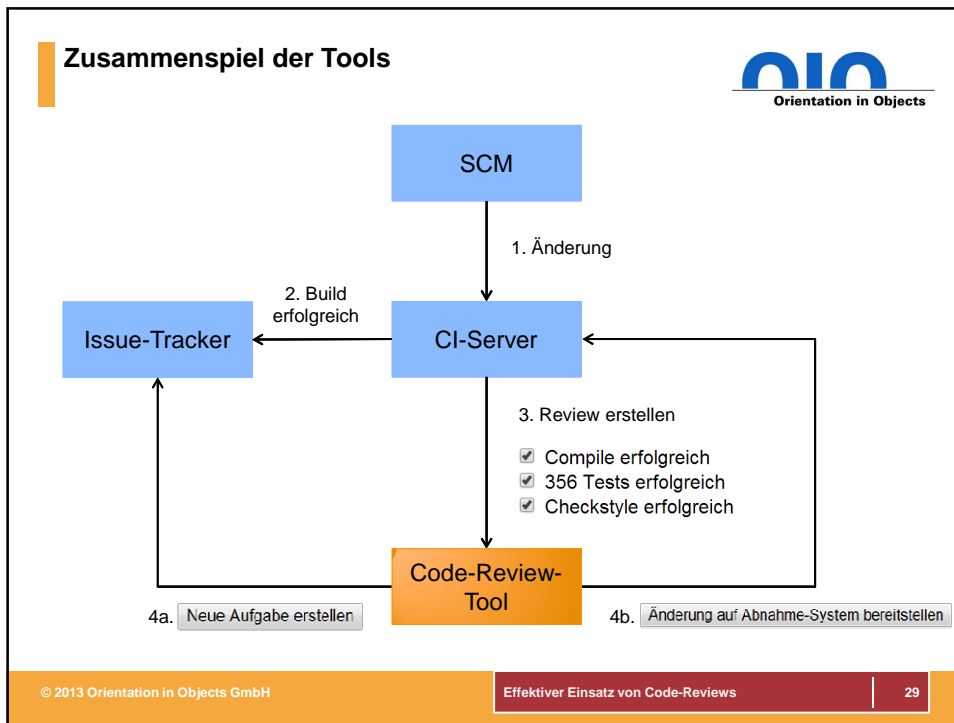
Zusammenspiel der Tools

OIO
Orientation in Objects

SCM

1. Änderung

2. Build erfolgreich

Issue-Tracker

CI-Server

3. Review erstellen

Compile erfolgreich
356 Tests erfolgreich
Checkstyle erfolgreich

Code-Review-Tool

4a. Neue Aufgabe erstellen

4b. Änderung auf Abnahme-System bereitstellen

© 2013 Orientation in Objects GmbH

Effektiver Einsatz von Code-Reviews

29